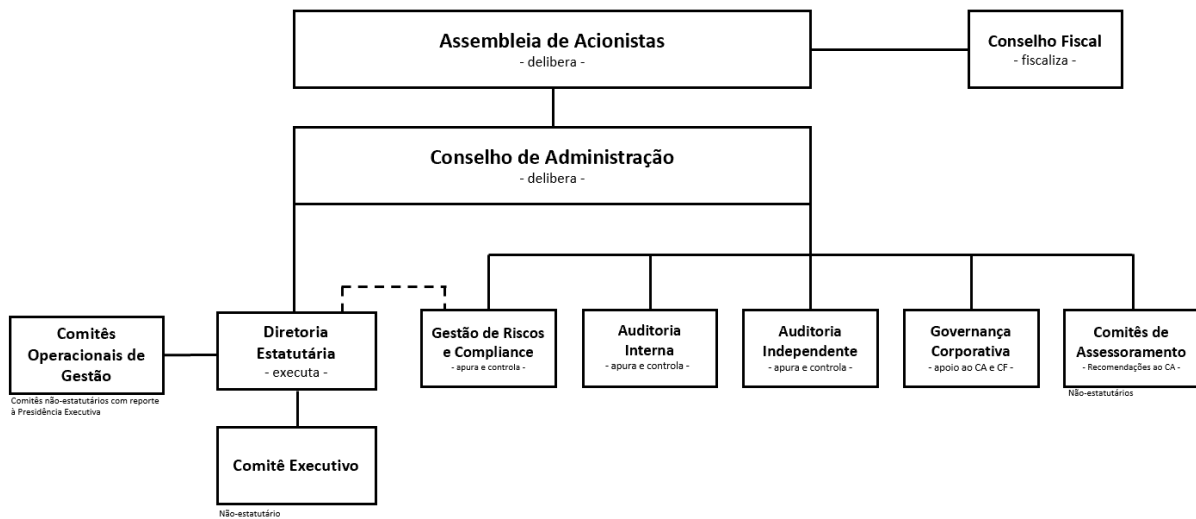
Assembleia de Acionistas
- delibera -

Conselho Fiscal
- fiscaliza -

Conselho de Administração
- delibera -

Comitês Operacionais de Gestão

Comitês não-estatutários com reporte à Presidência Executiva

Diretoria Estatutária
- executa -

Gestão de Riscos e Compliance
- apura e controla -

Auditoria Interna
- apura e controla -

Auditoria Independente
- apura e controla -

Governança Corporativa
- apoio ao CA e CF -

Comitês de Assessoramento
- Recomendações ao CA -

Não-estatutários

Comitê Executivo

Não-estatutário